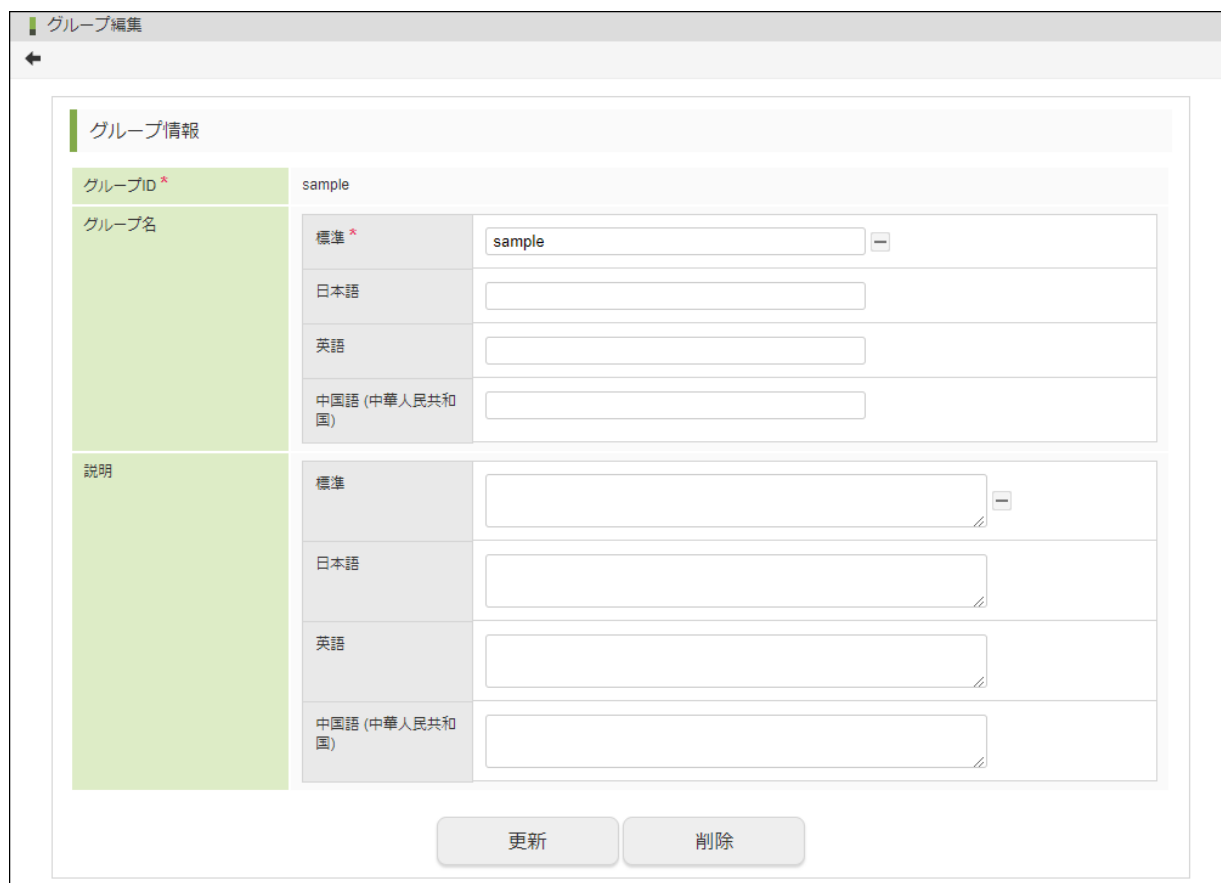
グループ編集

グループ情報

| | | |
|---|---|---|
| グループID * | sample | |
| グループ名 | 標準 * | sample |
| | 日本語 | |
| | 英語 | |
| | 中国語 (中華人民共和国) | |
| 説明 | 標準 | |
| | 日本語 | |
| | 英語 | |
| | 中国語 (中華人民共和国) | |

更新 削除